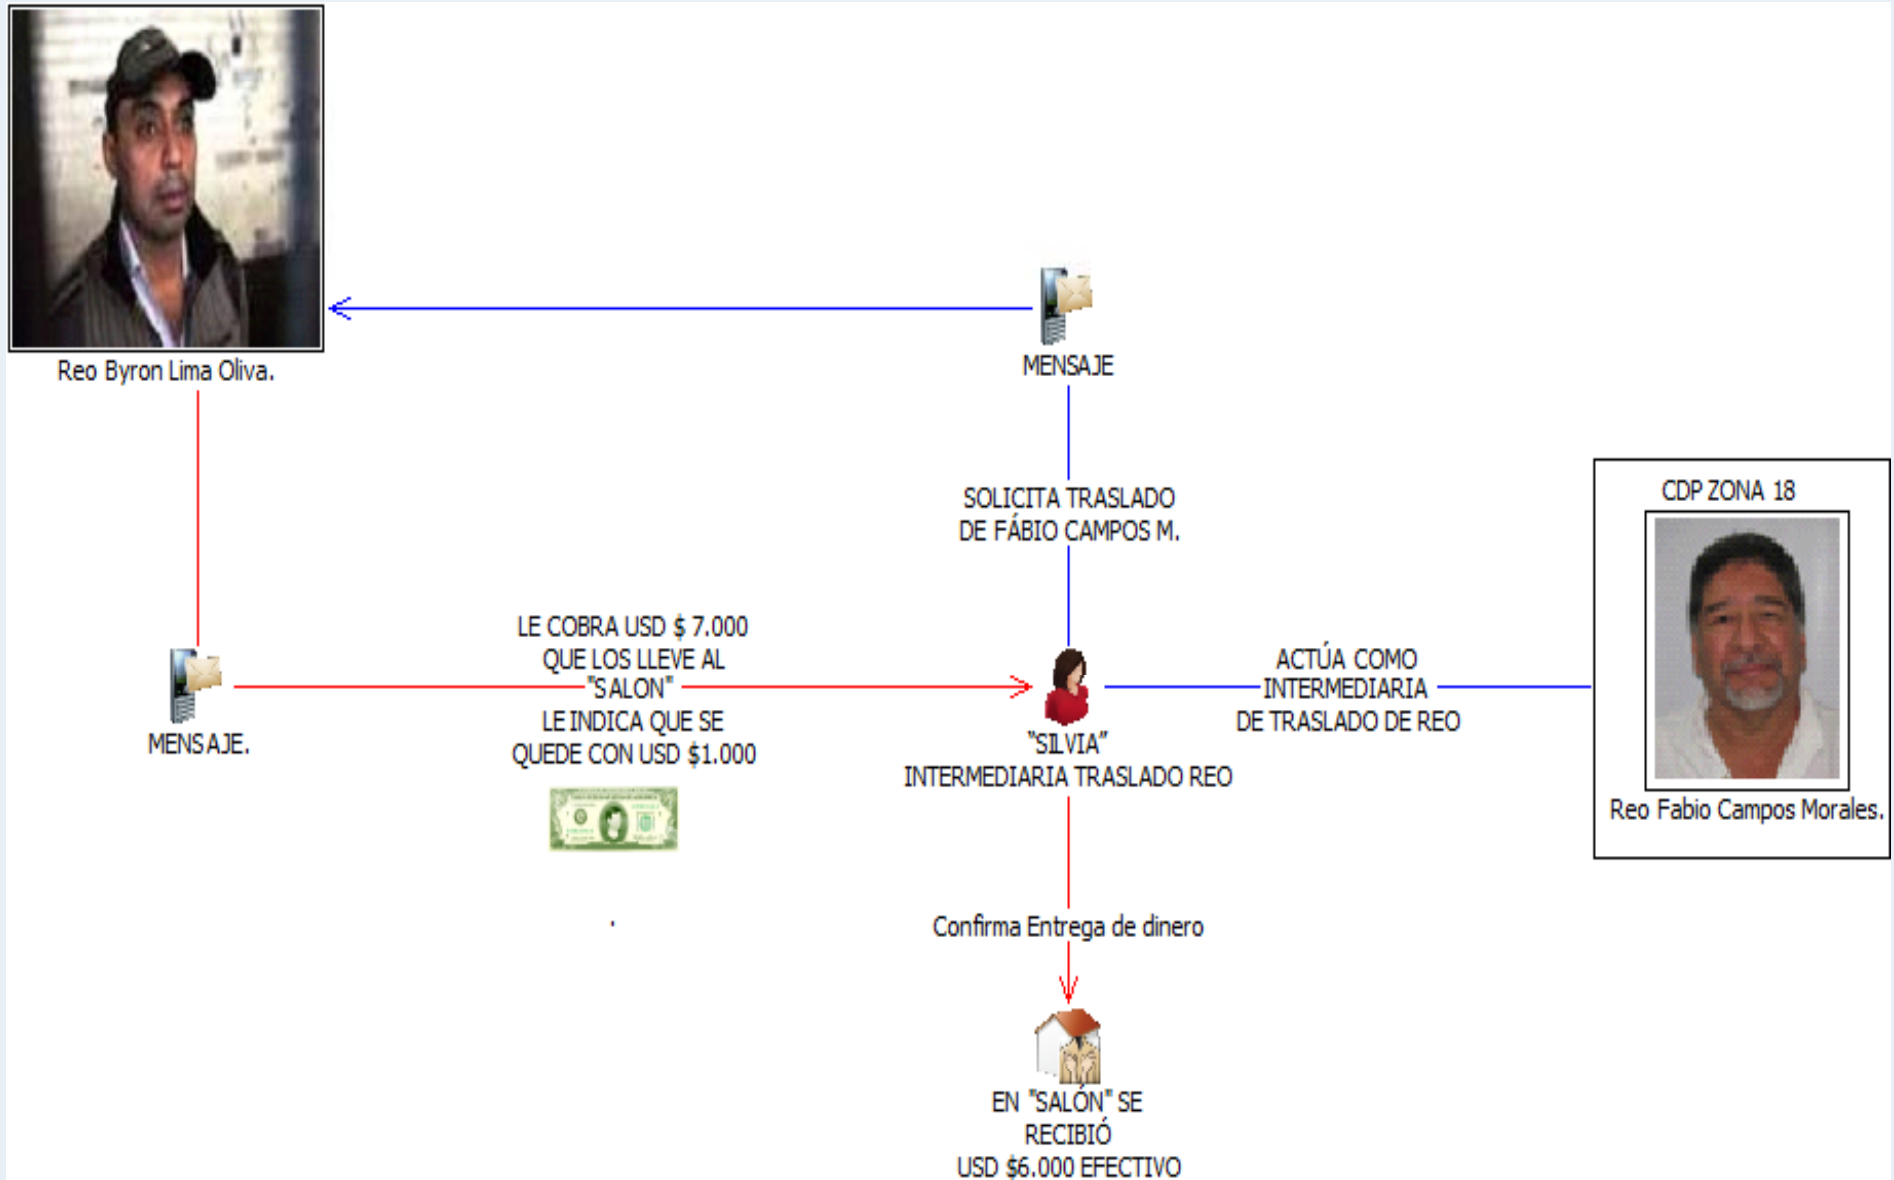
Reo Byron Lima Oliva.

MENSAJE

SOLICITA TRASLADO DE FÁBIO CAMPOS M.

CDP ZONA 18

Reo Fabio Campos Morales.

MENSAJE.

LE COBRA USD $ 7.000 QUE LOS LLEVE AL "SALON" LE INDICA QUE SE QUEDE CON USD $1.000

"SILVIA" INTERMEDIARIA TRASLADO REO

ACTÚA COMO INTERMEDIARIA DE TRASLADO DE REO

Confirma Entrega de dinero

EN "SALÓN" SE RECIBIÓ USD $6.000 EFECTIVO